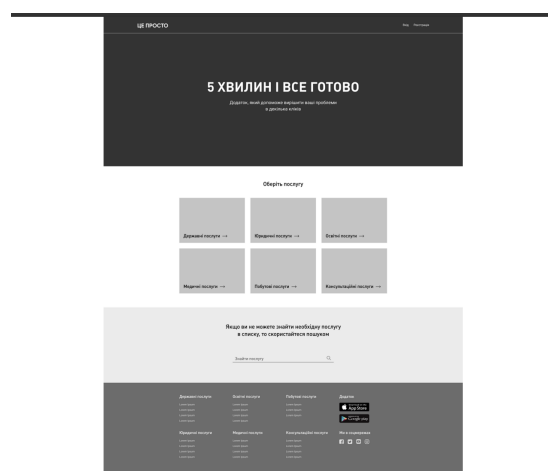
ЦЕ ПРОСТО

Вхід Реєстрація

5 ХВИЛИН І ВСЕ ГОТОВО

Додаток, який допоможе вирішити ваші проблеми в декілька кліків

Оберіть послугу

Державні послуги →

Юридичні послуги →

Освітні послуги →

Медичні послуги →

Побутові послуги →

Консультаційні послуги →

Якщо ви не можете знайти необхідну послугу в списку, то скористайтеся пошуком

Знайти послугу

Державні послуги

Освітні послуги

Побутові послуги

Додаток

App Store

Google play

Юридичні послуги

Медичні послуги

Консультаційні послуги

Ми в соцмережах

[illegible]